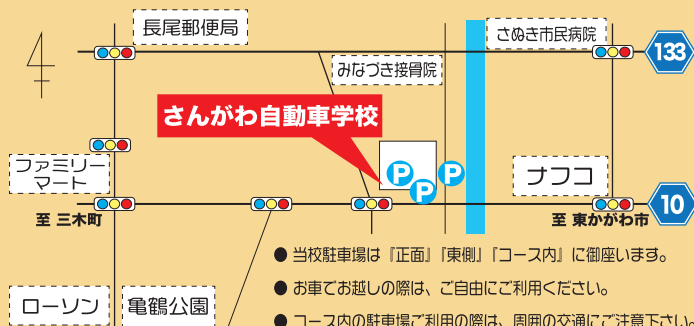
長尾郵便局

さぬき市民病院

133

みなづき接骨院

さんがわ自動車学校

P P P

ファミリーマート

ナフコ

至 三木町

至 東かがわ市

10

● 当校駐車場は『正面』『東側』『コース内』に御座います。

● お車でお越しの際は、ご自由にご利用ください。

● コース内の駐車場ご利用の際は、周囲の交通にご注意下さい。

ローソン

亀鶴公園